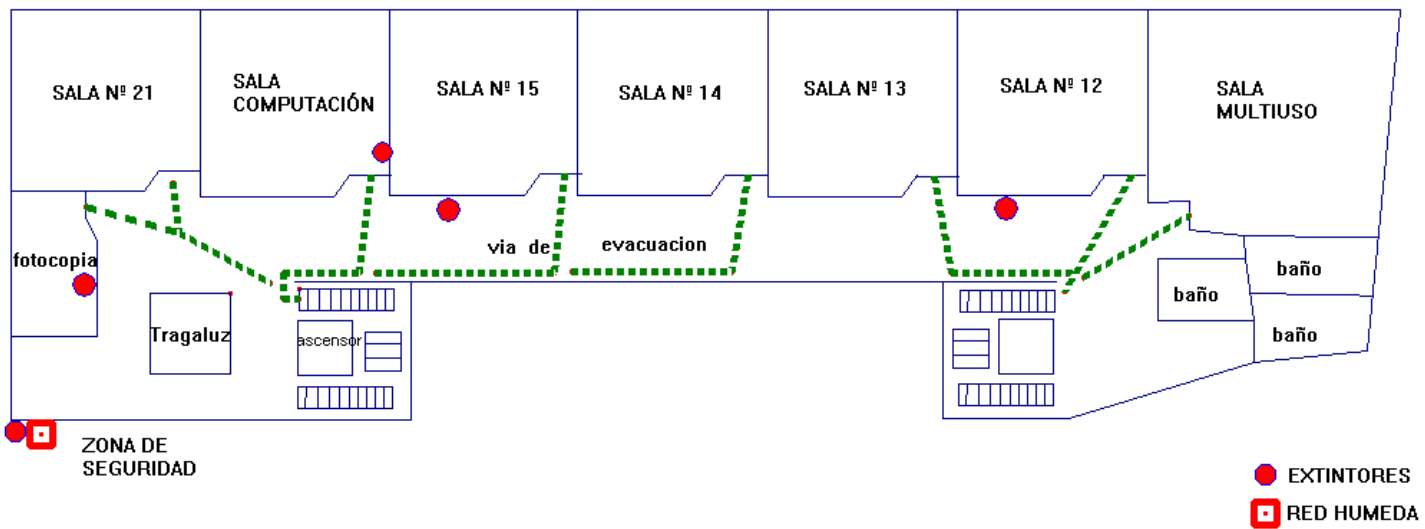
SALA Nº 21

SALA COMPUTACIÓN

SALA Nº 15

SALA Nº 14

SALA Nº 13

SALA Nº 12

SALA MULTIUSO

fotocopia

via de evacuacion

baño

baño

baño

Tragaluz

ascensor

ZONA DE SEGURIDAD

EXTINTORES

RED HUMEDA